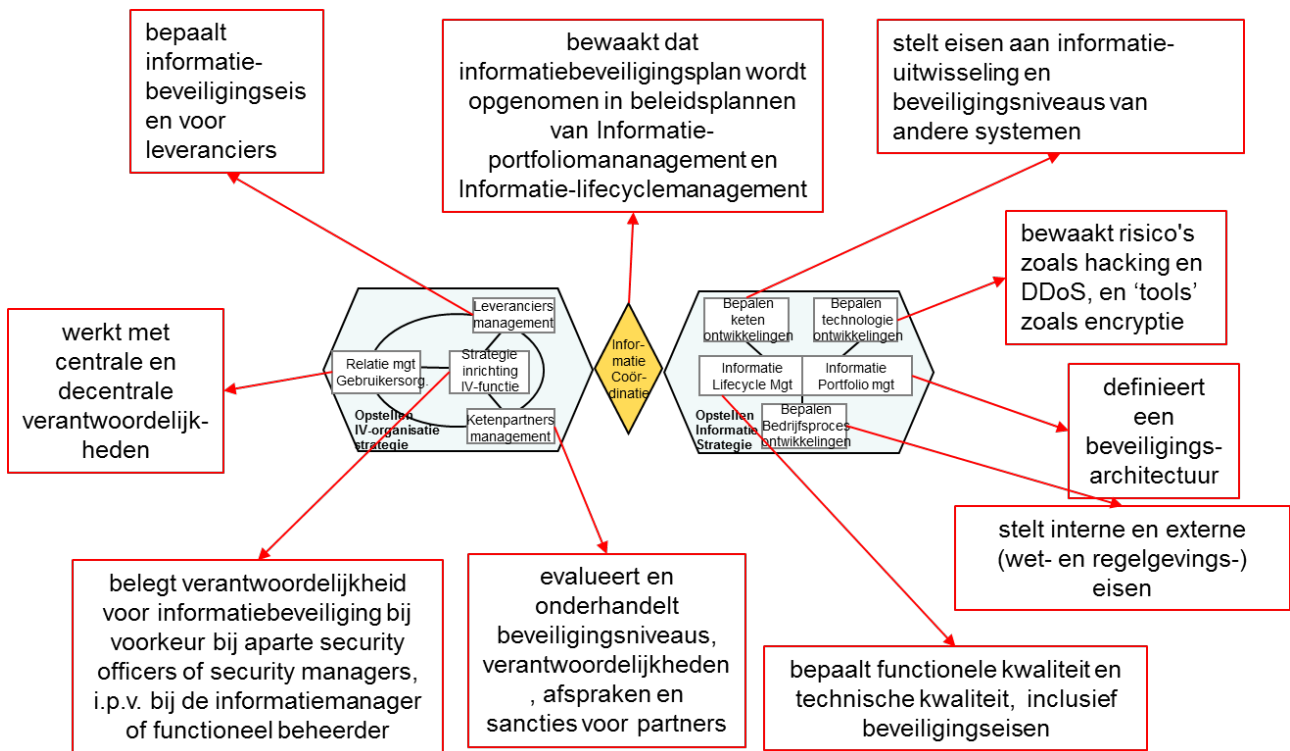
bepaalt informatiebeveiligingseisen voor leveranciers

bewaakt dat informatiebeveiligingsplan wordt opgenomen in beleidsplannen van Informatieportfoliomananagement en Informatie-lifecyclemanagement

stelt eisen aan informatieuitwisseling en beveiligingsniveaus van andere systemen

bewaakt risico's zoals hacking en DDoS, en 'tools' zoals encryptie

werkt met centrale en decentrale verantwoordelijkheden

Leveranciers management

Relatie mgt Gebruikersorg.

Strategie inrichting IV-functie

Ketenpartners management

Opstellen IV-organisatie strategie

Informatie Coördinatie

Bepalen keten ontwikkelingen

Bepalen technologie ontwikkelingen

Informatie Lifecycle Mgt

Informatie Portfolio mgt

Bepalen Bedrijfsproces ontwikkelingen

Opstellen Informatie Strategie

definieert een beveiligingsarchitectuur

stelt interne en externe (wet- en regelgevings-) eisen

belegt verantwoordelijkheid voor informatiebeveiliging bij voorkeur bij aparte security officers of security managers, i.p.v. bij de informatiemanager of functioneel beheerder

evalueert en onderhandelt beveiligingsniveaus, verantwoordelijkheden , afspraken en sancties voor partners

bepaalt functionele kwaliteit en technische kwaliteit, inclusief beveiligingseisen